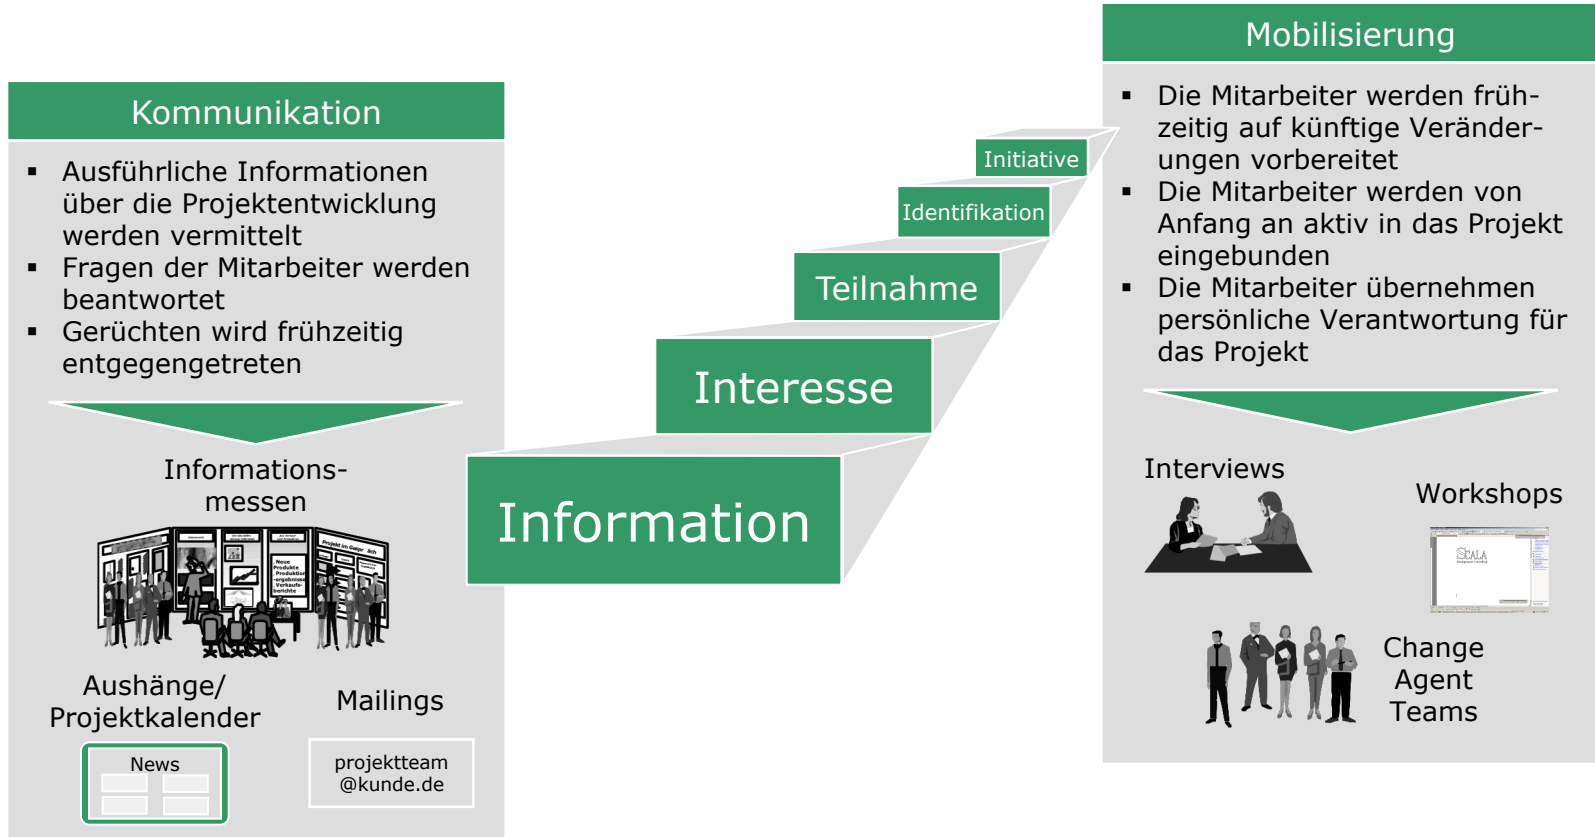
Kommunikation

- Ausführliche Informationen über die Projektentwicklung werden vermittelt
- Fragen der Mitarbeiter werden beantwortet
- Gerüchten wird frühzeitig entgegengetreten

Informations-messen

Neue Produkte Produktions-ergebnisse Verkaufs-berichte

Projekt im Überblick

Aushänge/ Projektkalender

News

Mailings

projektteam @kunde.de

Information

Interesse

Teilnahme

Identifikation

Initiative

Mobilisierung

- Die Mitarbeiter werden frühzeitig auf künftige Veränderungen vorbereitet
- Die Mitarbeiter werden von Anfang an aktiv in das Projekt eingebunden
- Die Mitarbeiter übernehmen persönliche Verantwortung für das Projekt

Interviews

Workshops

SCALA

Change Agent Teams